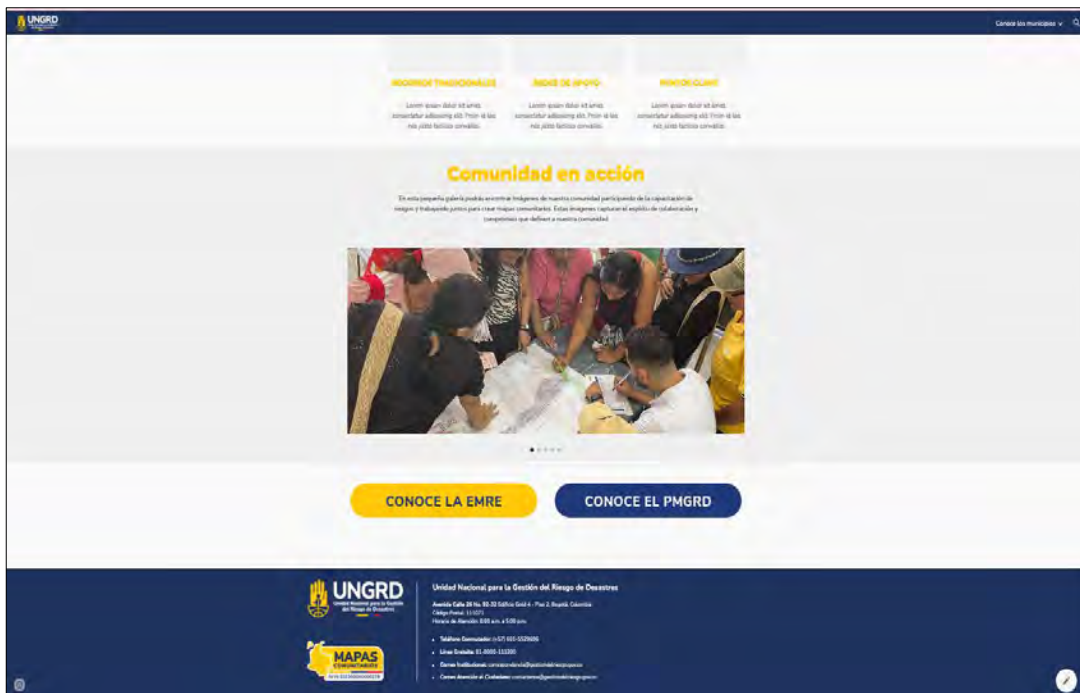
UNGRD

Conoce los municipios

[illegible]

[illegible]

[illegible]

Lorem ipsum dolor sit amet, consectetur adipiscing elit. Proin id leo nisi justo facilisis convallis.

Lorem ipsum dolor sit amet, consectetur adipiscing elit. Proin id leo nisi justo facilisis convallis.

Lorem ipsum dolor sit amet, consectetur adipiscing elit. Proin id leo nisi justo facilisis convallis.

Comunidad en acción

En esta pequeña galería podrás encontrar imágenes de nuestra comunidad participando de la capacitación de riesgos y trabajando juntos para crear mapas comunitarios. Estas imágenes capturan el espíritu de colaboración y compromiso que definen a nuestra comunidad.

CONOCE LA EMRE

CONOCE EL PMGRD

UNGRD
Unidad Nacional para la Gestión del Riesgo de Desastres

MAPAS COMUNITARIOS

Unidad Nacional para la Gestión del Riesgo de Desastres

Avenida Calle 26 No. 92-32 Edificio Gold 4 - Piso 2. Bogotá, Colombia
Código Postal: 110571
Horario de Atención: 8:00 a.m. a 5:00 p.m.

Teléfono Conmutador: (+57) 601-5529696
Línea Gratuita: 01-8000-113200
Correo Institucional: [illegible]
Correo Atención al Ciudadano: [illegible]